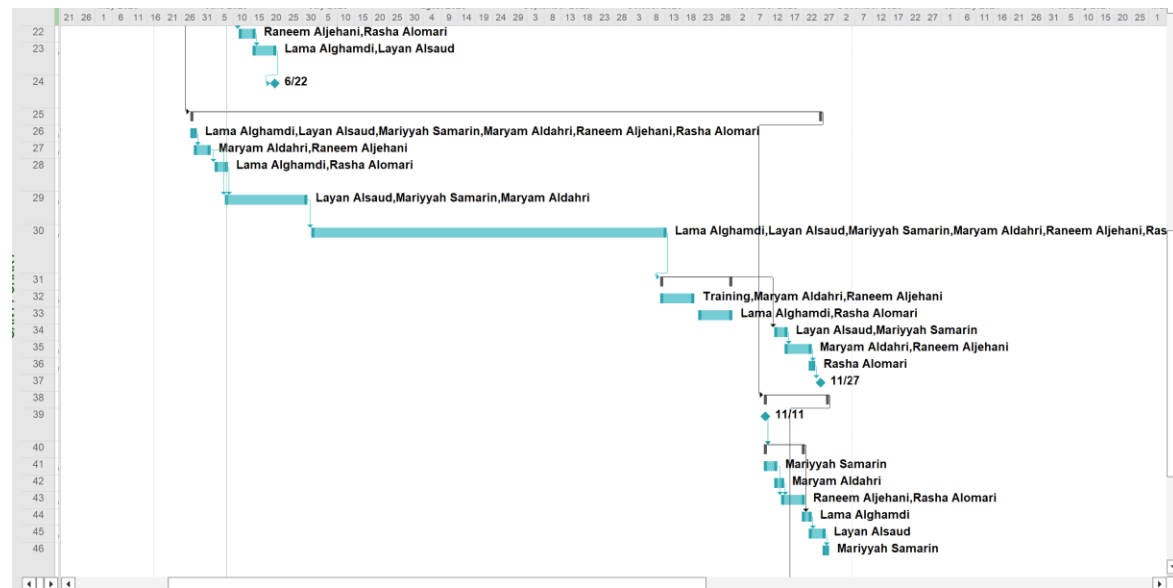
21 26 1 6 11 16 21 26 31 5 10 15 20 25 30 5 10 15 20 25 30 4 9 14 19 24 29 3 8 13 18 23 28 3 8 13 18 23 28 2 7 12 17 22 27 2 7 12 17 22 27 1 6 11 16 21 26 31 5 10 15 20 25 1

22 Raneem Aljehani,Rasha Alomari
23 Lama Alghamdi,Layan Alsaud
24 6/22
25
26 Lama Alghamdi,Layan Alsaud,Mariyyah Samarin,Maryam Aldahri,Raneem Aljehani,Rasha Alomari
27 Maryam Aldahri,Raneem Aljehani
28 Lama Alghamdi,Rasha Alomari
29 Layan Alsaud,Mariyyah Samarin,Maryam Aldahri
30 Lama Alghamdi,Layan Alsaud,Mariyyah Samarin,Maryam Aldahri,Raneem Aljehani,Ras
31
32 Training,Maryam Aldahri,Raneem Aljehani
33 Lama Alghamdi,Rasha Alomari
34 Layan Alsaud,Mariyyah Samarin
35 Maryam Aldahri,Raneem Aljehani
36 Rasha Alomari
37 11/27
38
39 11/11
40
41 Mariyyah Samarin
42 Maryam Aldahri
43 Raneem Aljehani,Rasha Alomari
44 Lama Alghamdi
45 Layan Alsaud
46 Mariyyah Samarin